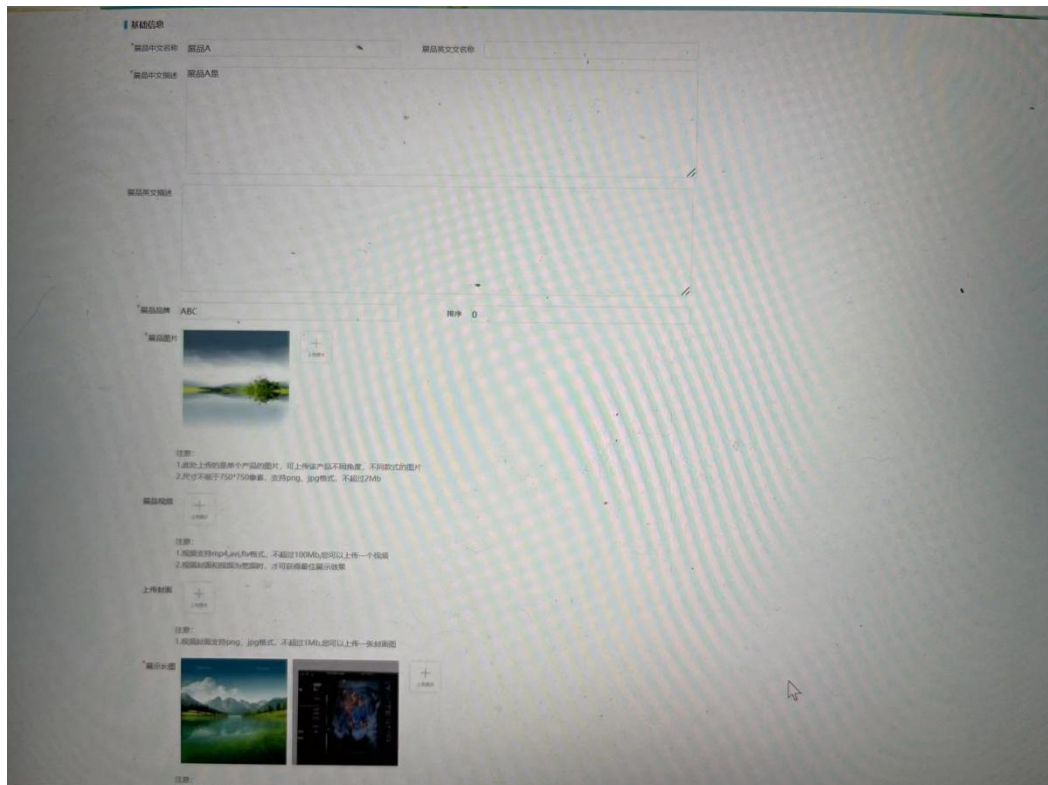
基础信息

*展品中文名称 展品A
展品英文名称

*展品中文描述 展品A是

展品英文描述

*展品品牌 ABC
排序 0

*展品图片
上传图片

注意:
1.此处上传的是单个产品的图片，可上传该产品不同角度、不同款式的图片
2.尺寸不超于750*750像素，支持png、jpg格式，不超过2Mb

展品视频
上传视频

注意:
1.视频支持mp4,avi,flv格式，不超过100Mb,您可以上传一个视频
2.视频封面和视频为竖屏时，才可获得最佳展示效果

上传封面
上传图片

注意:
1.视频封面支持png、jpg格式，不超过1Mb,您可以上传一张封面图

*展示长图
上传图片

注意: